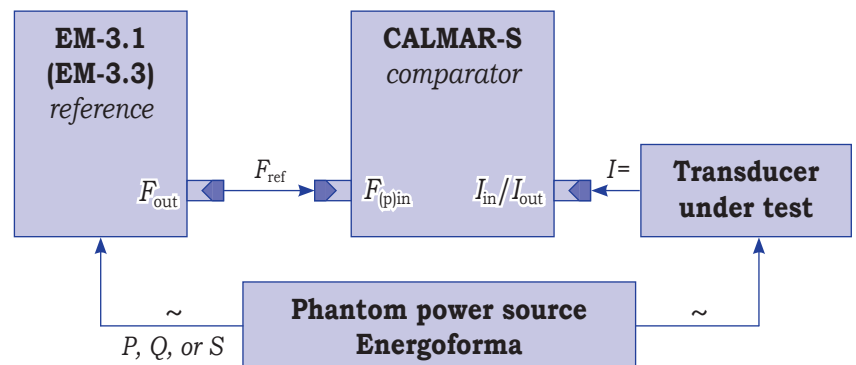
EM-3.1
(EM-3.3)
reference

$F_{\text{out}}$

$F_{\text{ref}}$

CALMAR-S
comparator

$F_{\text{(p)in}}$

$I_{\text{in}}/I_{\text{out}}$

$I=$

Transducer under test

~

P, Q, or S

Phantom power source
Energoforma

~